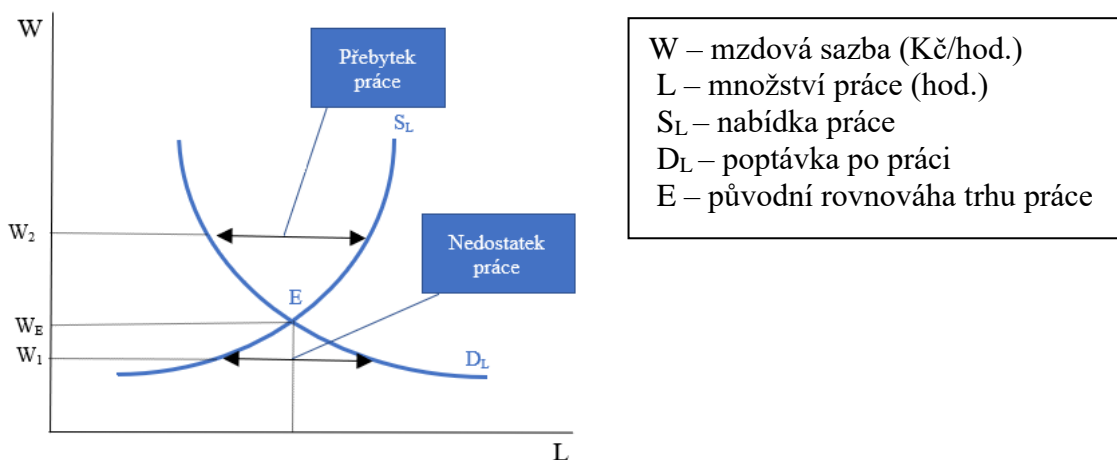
W

Přebytek práce

$S_L$

$W_2$

Nedostatek práce

E

$W_E$

$W_1$

$D_L$

L

W – mzdová sazba (Kč/hod.)
L – množství práce (hod.)
$S_L$ – nabídka práce
$D_L$ – poptávka po práci
E – původní rovnováha trhu práce